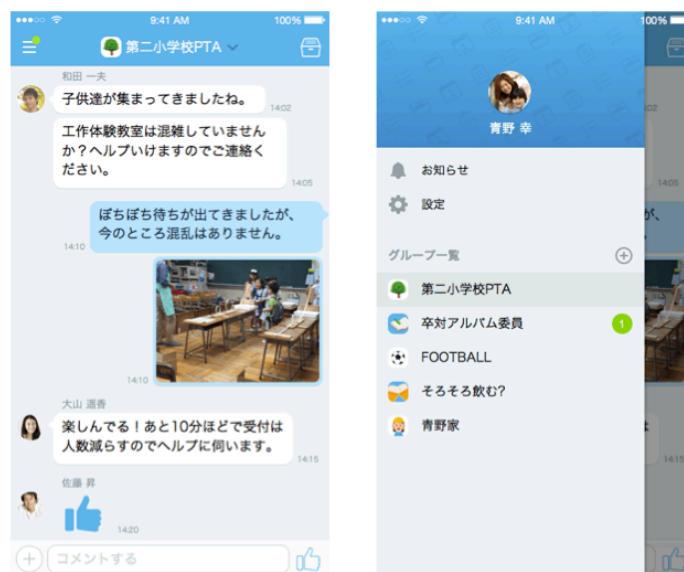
9:41 AM
100%
第二小学校PTA

和田 一夫
子供達が集まってきましたね。
14:02
工作体験教室は混雑していませんか？ヘルプいけますのでご連絡ください。
14:05
ぼちぼち待ちが出てきましたが、今のところ混乱はありません。
14:10
14:10
大山 潤香
楽しんでる！あと10分ほどで受付は人数減らすのでヘルプに伺います。
14:15
佐藤 昇
14:20
コメントする

9:41 AM
100%
青野 幸
お知らせ
設定
グループ一覧
第二小学校PTA
卒対アルバム委員
1
FOOTBALL
そろそろ飲む?
青野家